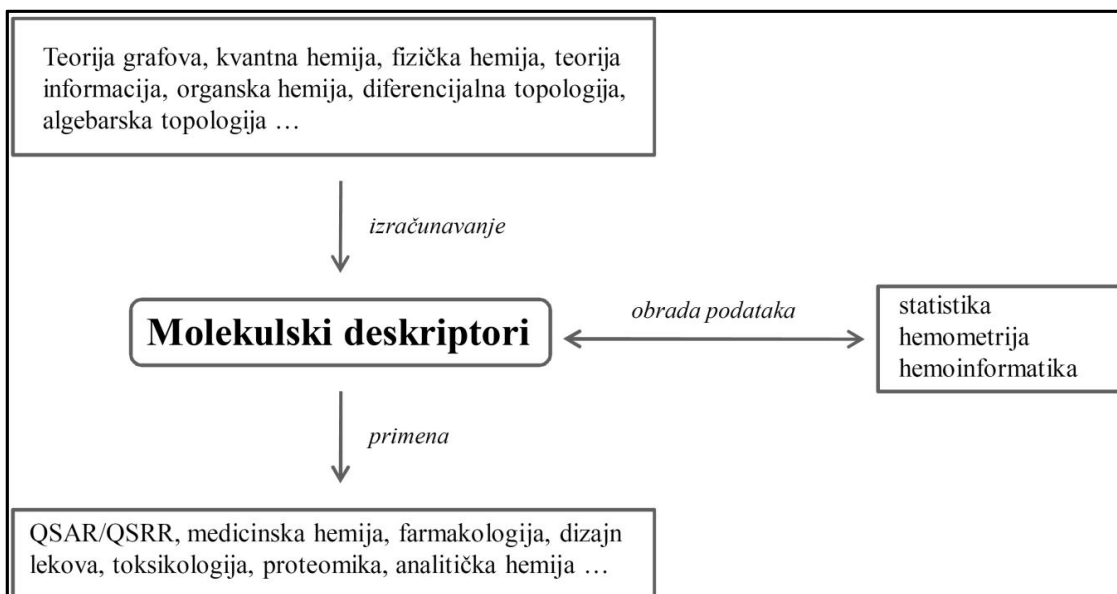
Teorija grafova, kvantna hemija, fizička hemija, teorija informacija, organska hemija, diferencijalna topologija, algebarska topologija …

izračunavanje

Molekulski deskriptori

obrada podataka

statistika
hemometrija
hemoinformatika

primena

QSAR/QSRR, medicinska hemija, farmakologija, dizajn lekova, toksikologija, proteomika, analitička hemija …